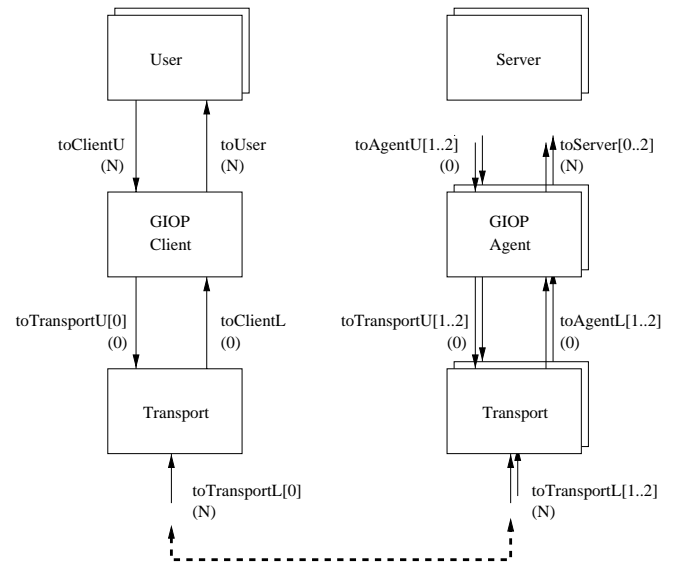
User

Server

toClientU
(N)

toUser
(N)

toAgentU[1..2]
(0)

toServer[0..2]
(N)

GIOP
Client

GIOP
Agent

toTransportU[0]
(0)

toClientL
(0)

toTransportU[1..2]
(0)

toAgentL[1..2]
(0)

Transport

Transport

toTransportL[0]
(N)

toTransportL[1..2]
(N)